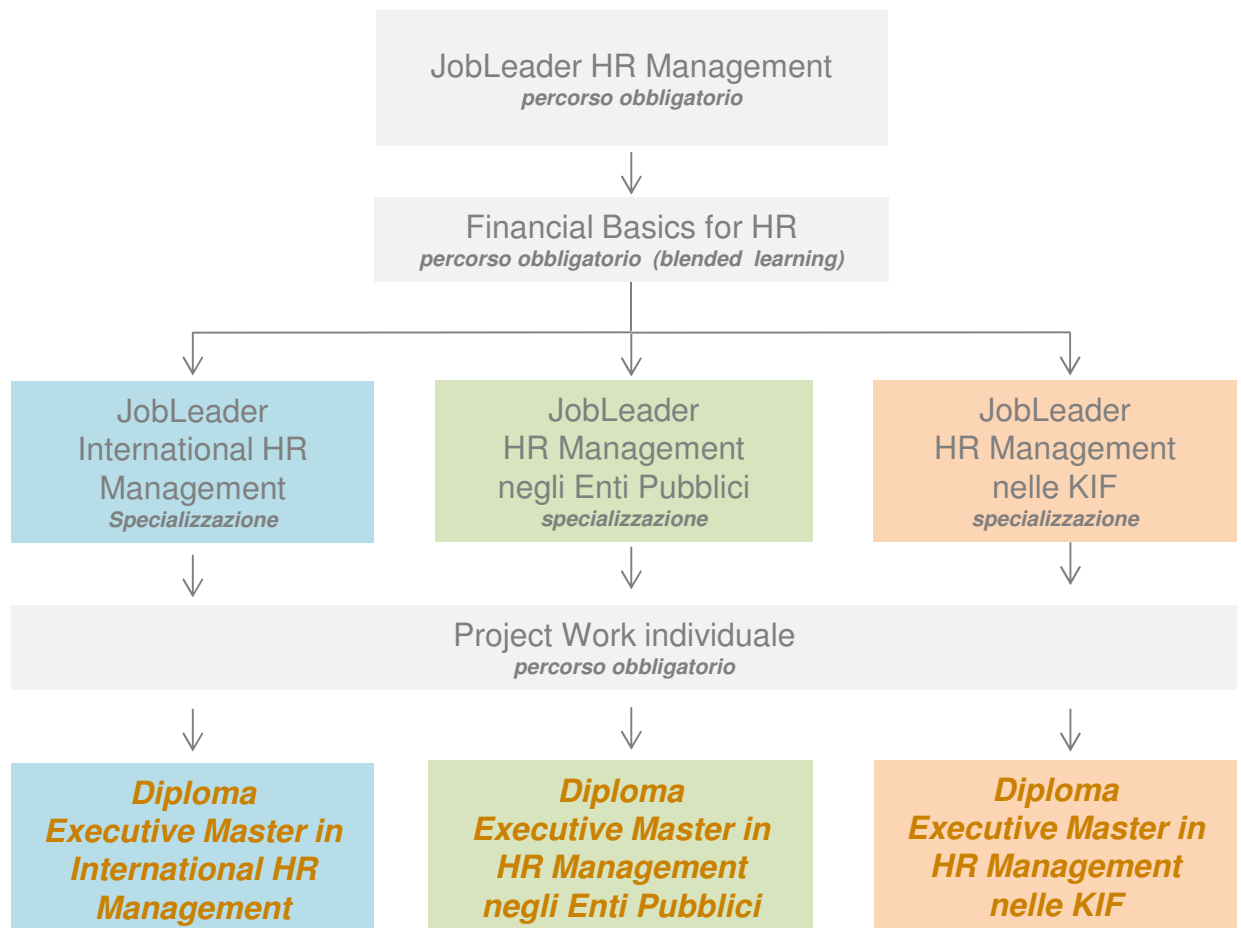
JobLeader HR Management
percorso obbligatorio

Financial Basics for HR
percorso obbligatorio (blended learning)

JobLeader
International HR
Management
Specializzazione

JobLeader
HR Management
negli Enti Pubblici
specializzazione

JobLeader
HR Management
nelle KIF
specializzazione

Project Work individuale
percorso obbligatorio

Diploma
Executive Master in
International HR
Management

Diploma
Executive Master in
HR Management
negli Enti Pubblici

Diploma
Executive Master in
HR Management
nelle KIF